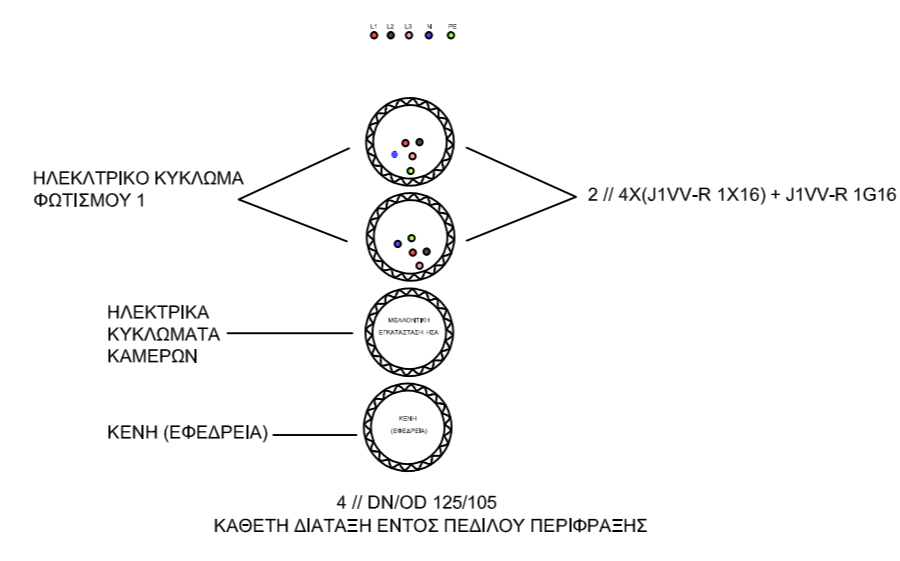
L1 L2 L3 N PE

ΗΛΕΚΤΡΙΚΟ ΚΥΚΛΩΜΑ ΦΩΤΙΣΜΟΥ 1

2 // 4X(J1VV-R 1X16) + J1VV-R 1G16

ΗΛΕΚΤΡΙΚΑ ΚΥΚΛΩΜΑΤΑ ΚΑΜΕΡΩΝ

ΜΕΛΛΟΝΤΙΚΗ ΕΓΚΑΤΑΣΤΑΣΗ ΗΣΑ

ΚΕΝΗ (ΕΦΕΔΡΕΙΑ)

ΚΕΝΗ (ΕΦΕΔΡΕΙΑ)

4 // DN/OD 125/105
ΚΑΘΕΤΗ ΔΙΑΤΑΞΗ ΕΝΤΟΣ ΠΕΔΙΛΟΥ ΠΕΡΙΦΡΑΞΗΣ